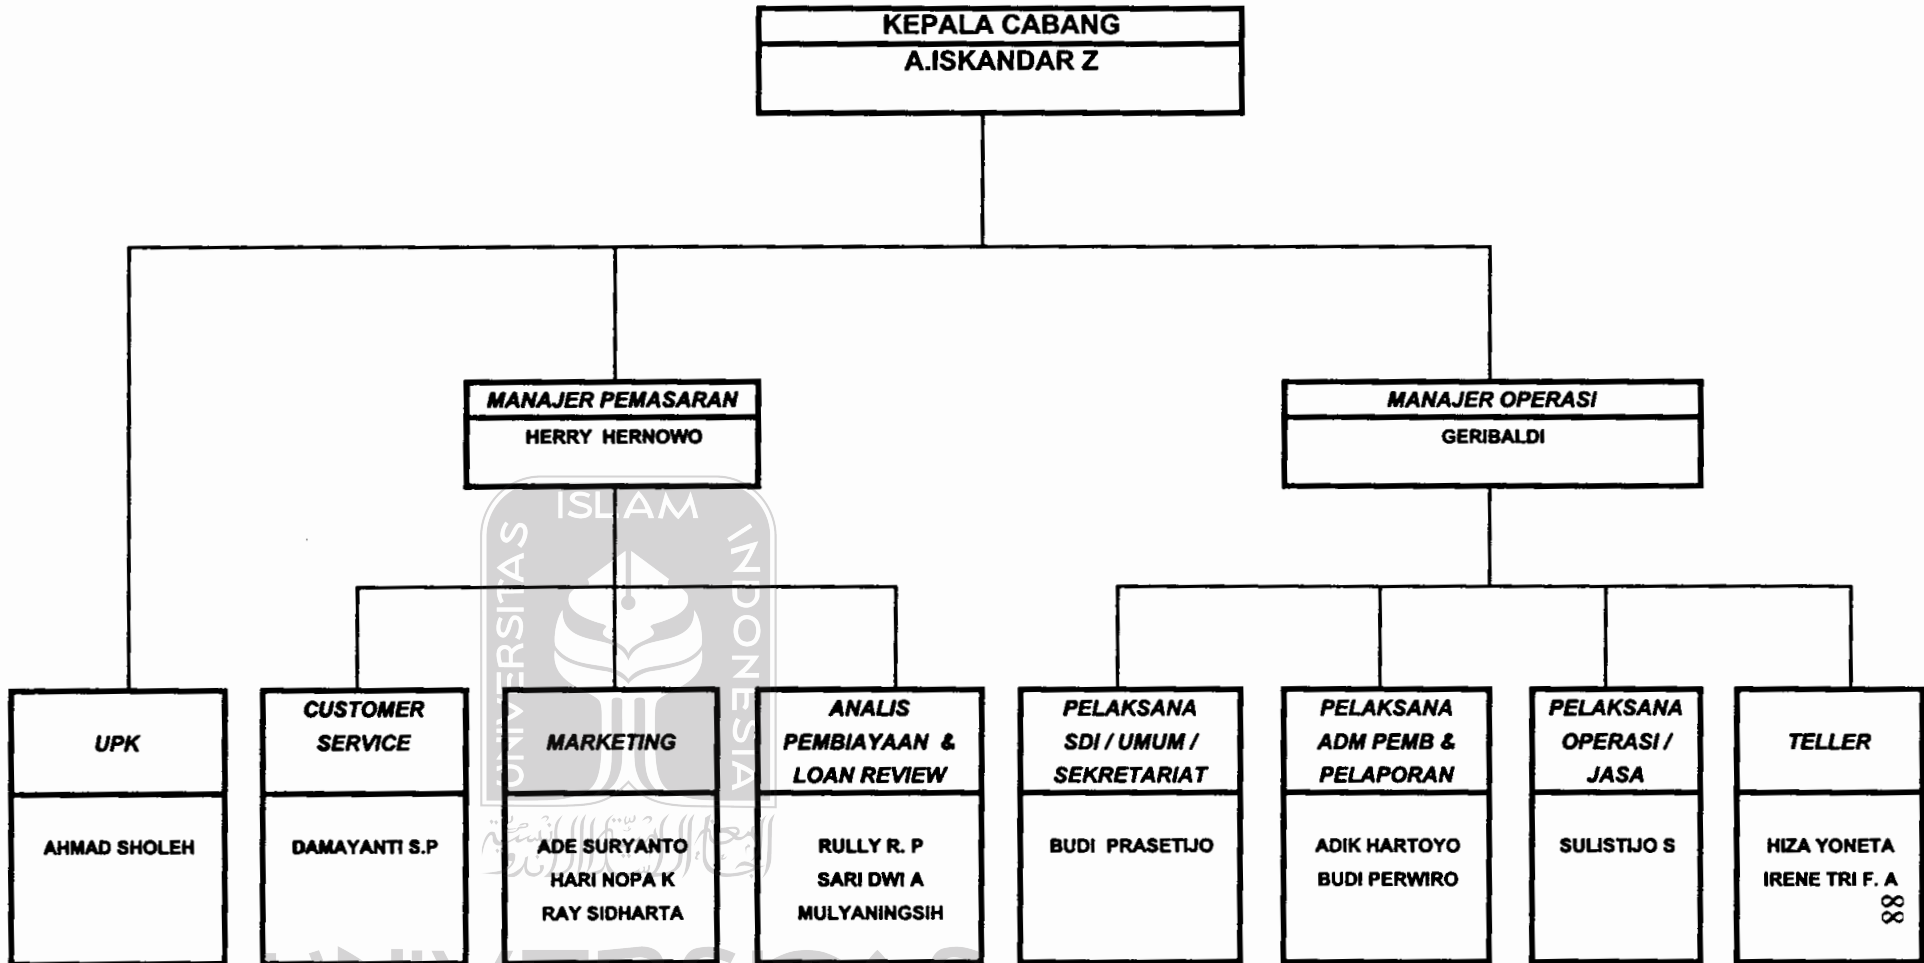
KEPALA CABANG
A.ISKANDAR Z

MANAJER PEMASARAN
HERRY HERNOWO

MANAJER OPERASI
GERIBALDI

UPK
AHMAD SHOLEH

CUSTOMER SERVICE
DAMAYANTI S.P

MARKETING
ADE SURYANTO
HARI NOPA K
RAY SIDHARTA

ANALIS PEMBIAYAAN & LOAN REVIEW
RULLY R. P
SARI DWI A
MULYANINGSIH

PELAKSANA SDI / UMUM / SEKRETARIAT
BUDI PRASETIJO

PELAKSANA ADM PEMB & PELAPORAN
ADIK HARTOYO
BUDI PERWIRO

PELAKSANA OPERASI / JASA
SULISTIJO S

TELLER
HIZA YONETA
IRENE TRI F. A

88

UNIVERSITAS ISLAM INDONESIA